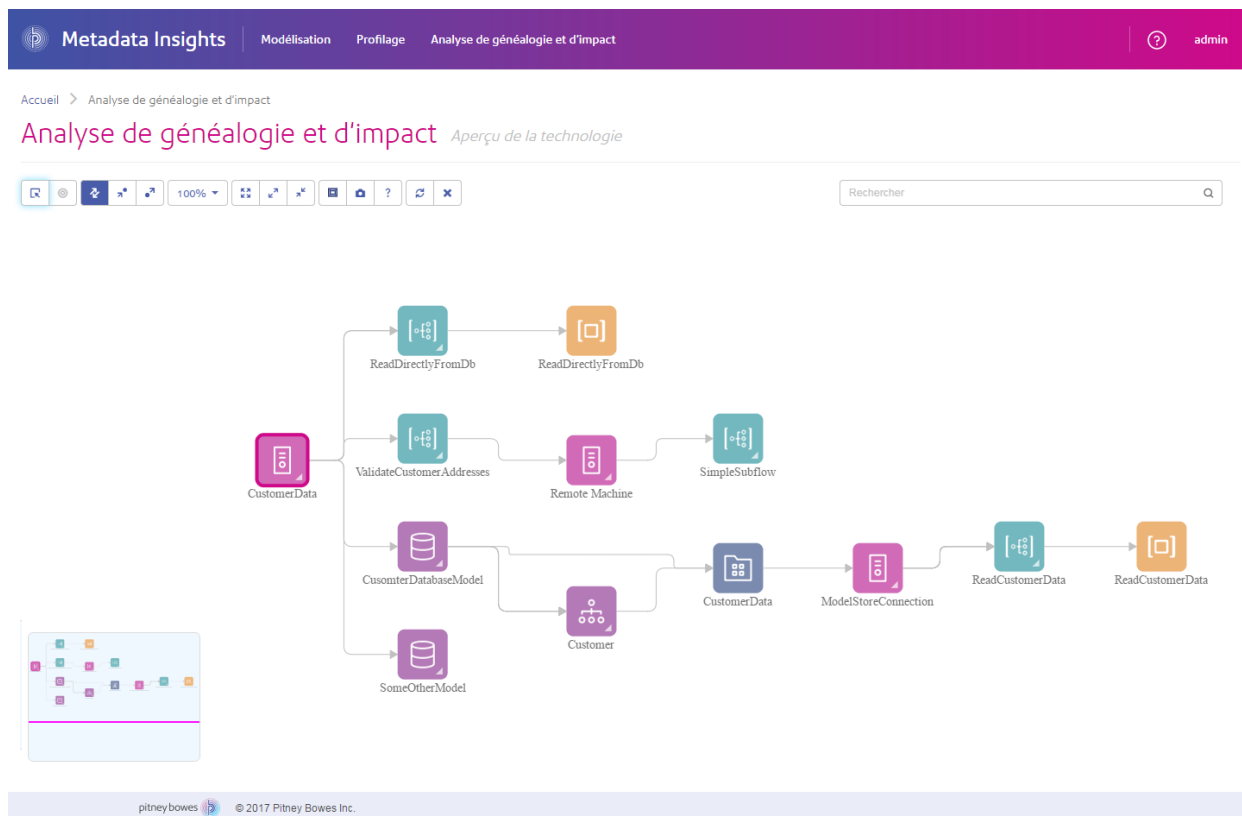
Metadata Insights Modélisation Profilage Analyse de généalogie et d'impact ? admin

Accueil > Analyse de généalogie et d'impact

Analyse de généalogie et d'impact Aperçu de la technologie

100% ?

Rechercher

ReadDirectlyFromDb
ReadDirectlyFromDb
CustomerData
ValidateCustomerAddresses
Remote Machine
SimpleSubflow
CusomterDatabaseModel
CustomerData
ModelStoreConnection
ReadCustomerData
ReadCustomerData
Customer
SomeOtherModel

pitneybowes © 2017 Pitney Bowes Inc.